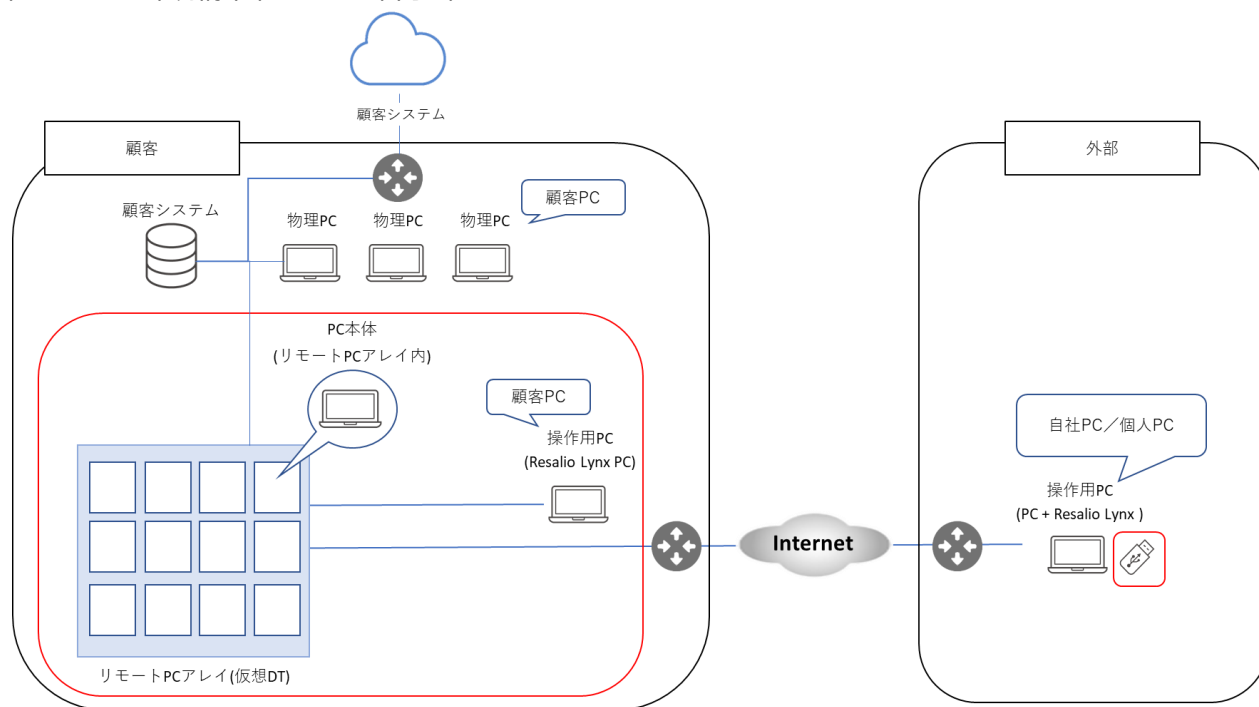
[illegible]

顧客システム

顧客

外部

顧客システム

物理PC 物理PC 物理PC

顧客PC

PC本体
(リモートPCアレイ内)

顧客PC

操作用PC
(Resalio Lynx PC)

自社PC／個人PC

操作用PC
(PC + Resalio Lynx )

Internet

リモートPCアレイ(仮想DT)